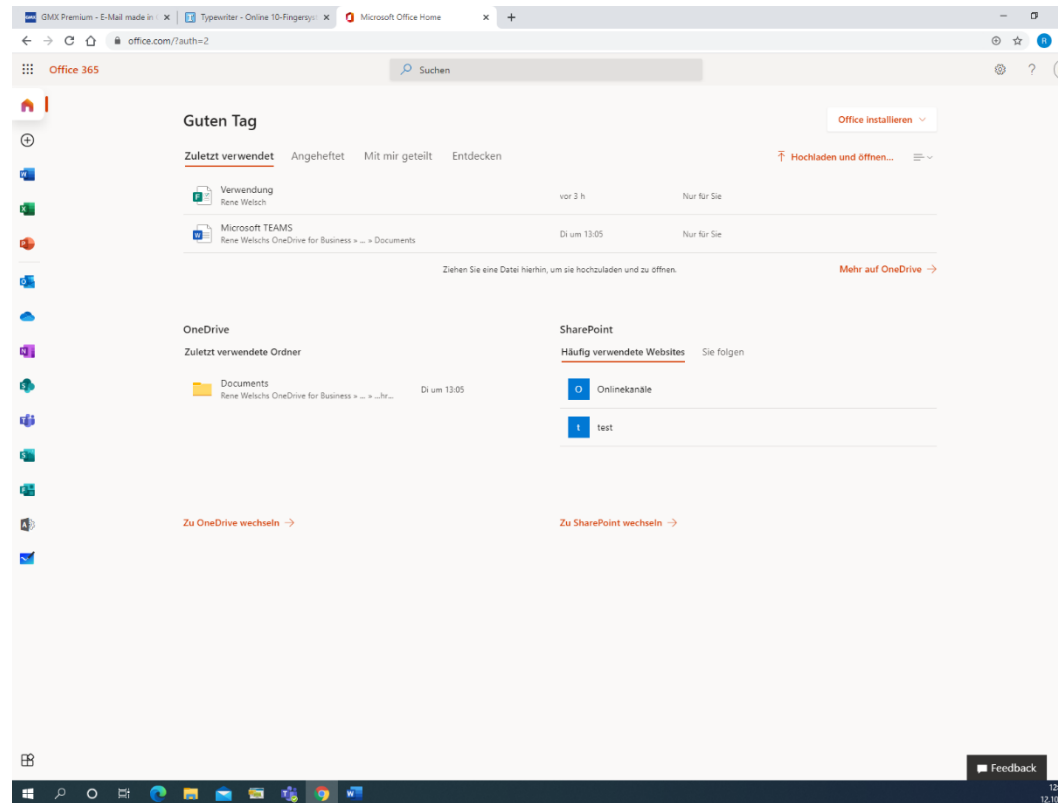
GMX Premium - E-Mail made in | Typewriter - Online 10-Fingersy | Microsoft Office Home

office.com/?auth=2

Office 365

Suchen

Guten Tag

Office installieren

Zuletzt verwendet Angeheftet Mit mir geteilt Entdecken

Hochladen und öffnen...

Verwendung
Rene Welsch
vor 3 h
Nur für Sie

Microsoft TEAMS
Rene Welschs OneDrive for Business » ... » Documents
Di um 13:05
Nur für Sie

Ziehen Sie eine Datei hierhin, um sie hochzuladen und zu öffnen.

Mehr auf OneDrive →

OneDrive

Zuletzt verwendete Ordner

Documents
Rene Welschs OneDrive for Business » ... » ...hr...
Di um 13:05

Zu OneDrive wechseln →

SharePoint

Häufig verwendete Websites Sie folgen

O Onlinekanäle

t test

Zu SharePoint wechseln →

Feedback

12
12.